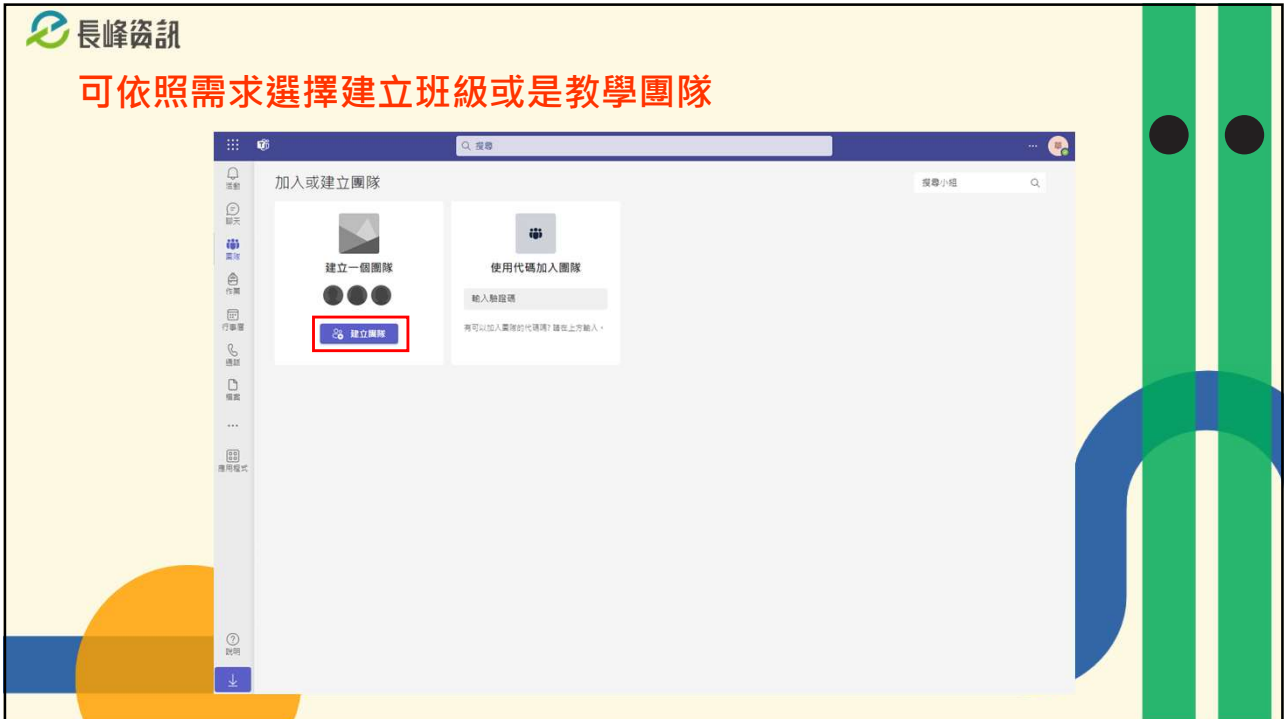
長峰資訊

可依照需求選擇建立班級或是教學團隊

搜尋

活動
聊天
團隊
作業
行事曆
通話
檔案
...
應用程式
說明

加入或建立團隊

搜尋小組

建立一個團隊

建立團隊

使用代碼加入團隊

輸入驗證碼

有可以加入團隊的代碼嗎？請在上方輸入。